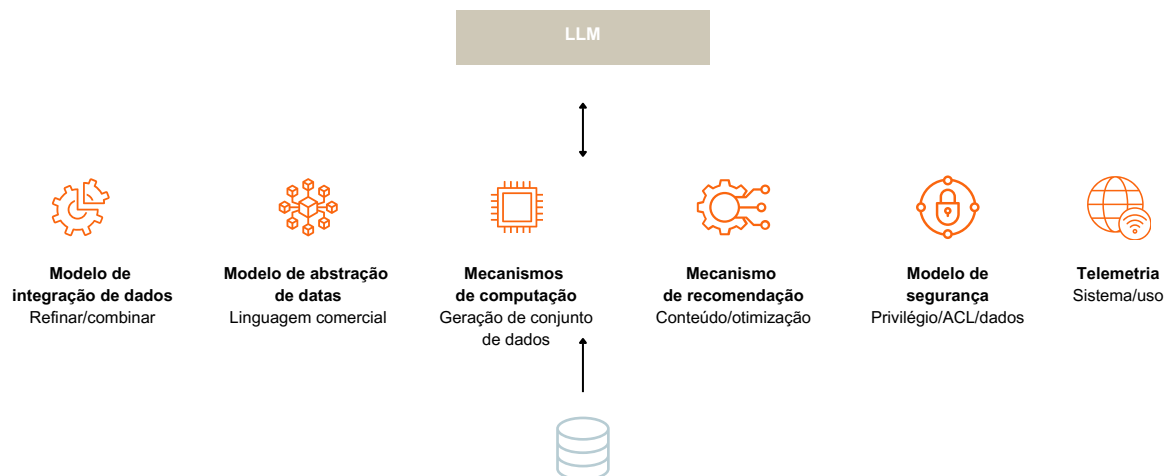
LLM

**Modelo de integração de dados**
Refinar/combinar

**Modelo de abstração de datas**
Linguagem comercial

**Mecanismos de computação**
Geração de conjunto de dados

**Mecanismo de recomendação**
Conteúdo/otimização

**Modelo de segurança**
Privilégio/ACL/dados

**Telemetria**
Sistema/uso